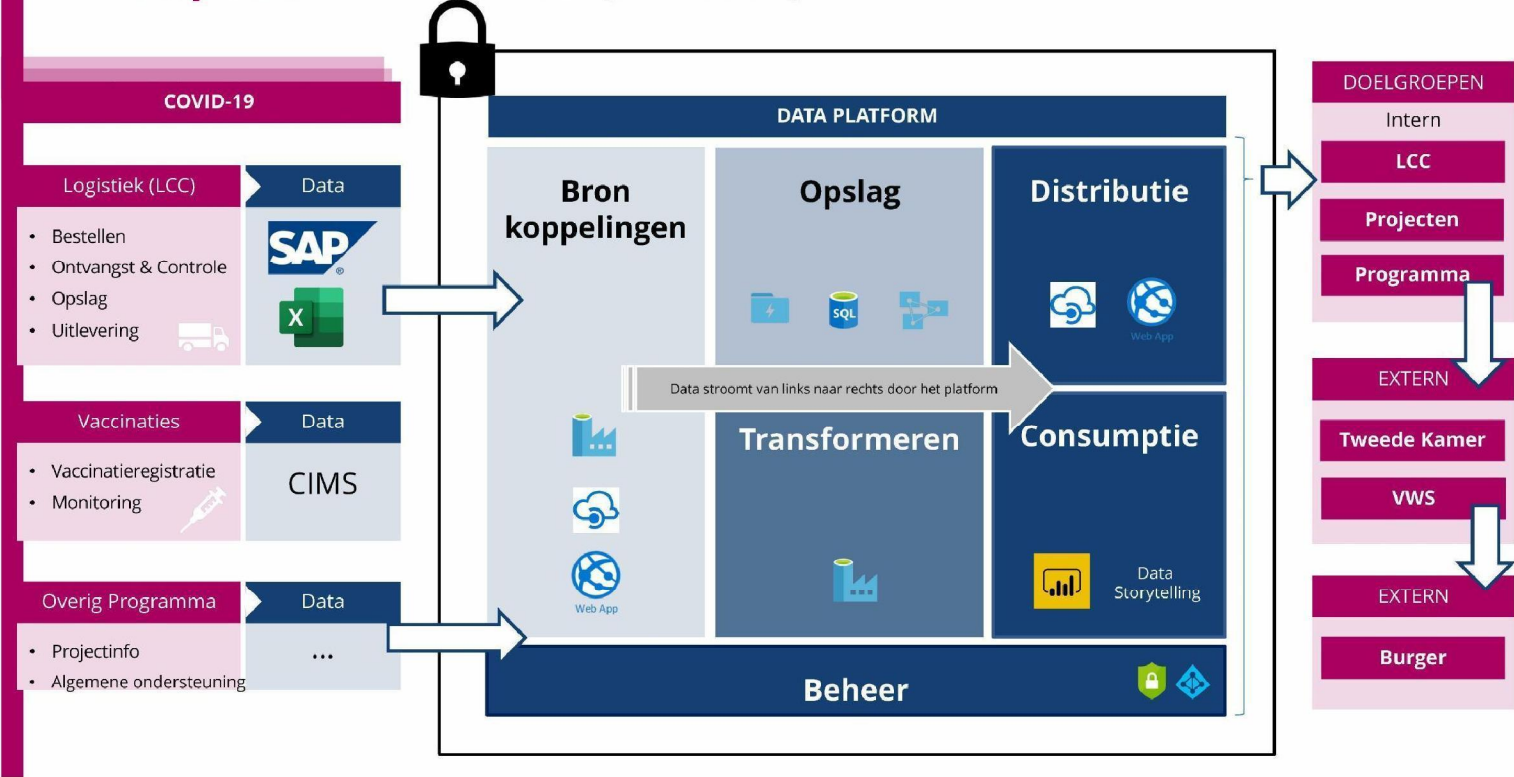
COVID-19

Logistiek (LCC)

Data

- Bestellen
- Ontvangst & Controle
- Opslag
- Uitlevering

SAP

X

Vaccinaties

Data

- Vaccinatieregistratie
- Monitoring

CIMS

Overig Programma

Data

- Projectinfo
- Algemene ondersteuning

...

DATA PLATFORM

Bron koppelingen

Web App

Opslag

SQL

Distributie

Web App

Data stroomt van links naar rechts door het platform

Transformeren

Consumptie

Data Storytelling

Beheer

DOELGROEPEN

Intern

LCC

Projecten

Programma

EXTERN

Tweede Kamer

VWS

EXTERN

Burger